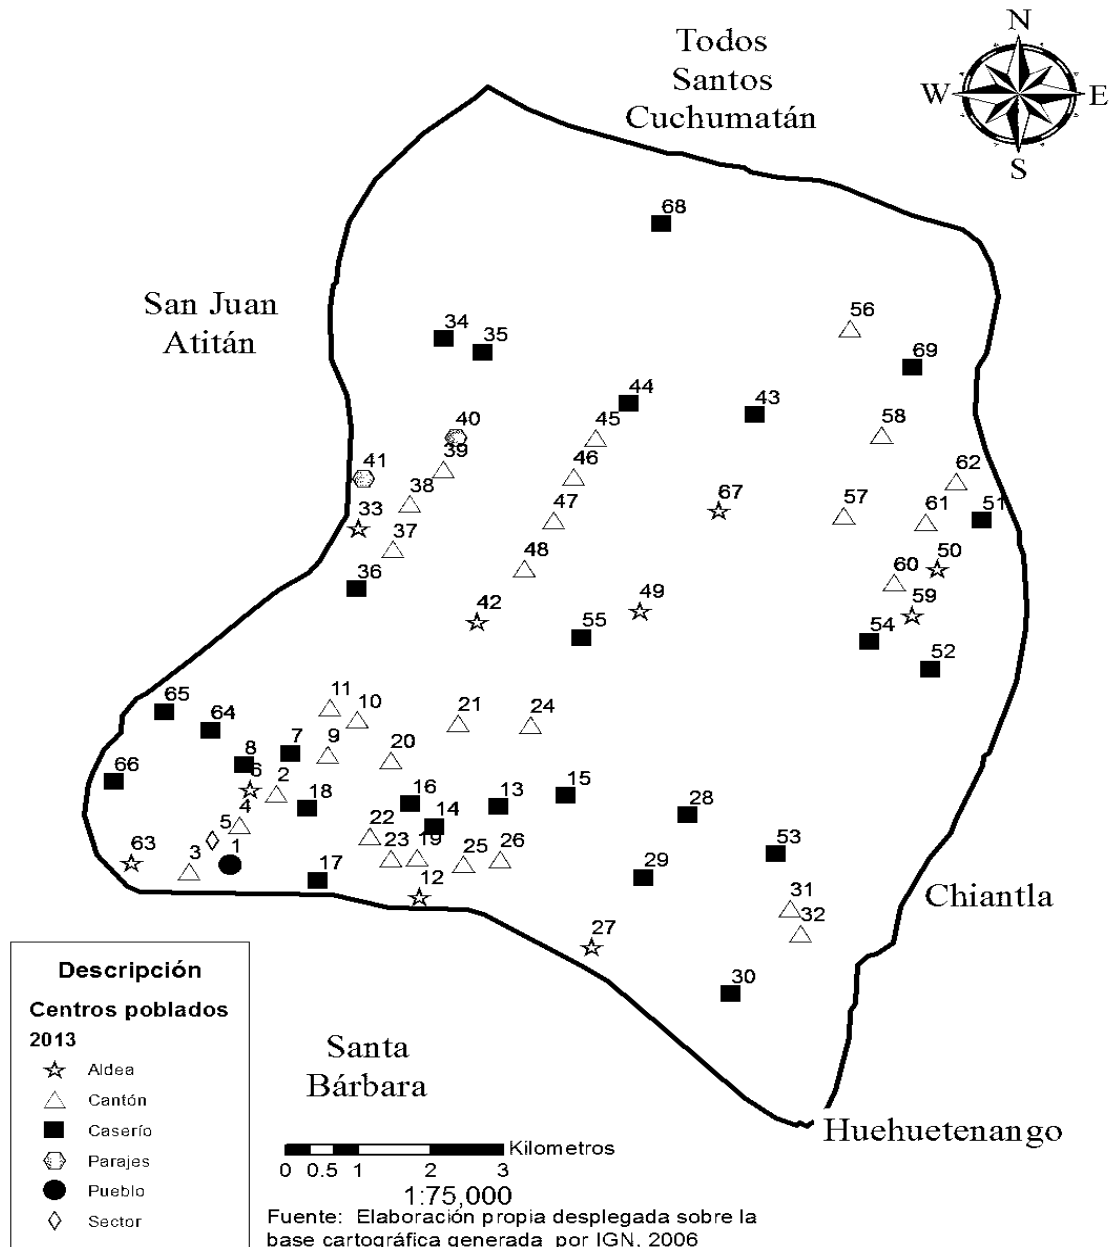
N
W E
S

Todos Santos Cuchumatán

San Juan Atitán

68
34 35
56
69
44
43
45
40
58
46
39
41
62
38
67
47
57
61
51
33
37
48
50
60
36
49
59
42
55
54
52
65
11
10
21
24
64
7
9
20
8
66
6
2
18
16
15
28
13
4
14
5
22
23
19
26
53
25
63
3
1
29
17
12
31
32
27
30

Chiantla

Descripción
Centros poblados
2013
Aldea
Cantón
Caserío
Parajes
Pueblo
Sector

Santa Bárbara

Kilometros
0 0.5 1 2 3
1:75,000
Fuente: Elaboración propia desplegada sobre la base cartográfica generada por IGN, 2006

Huehuetenango